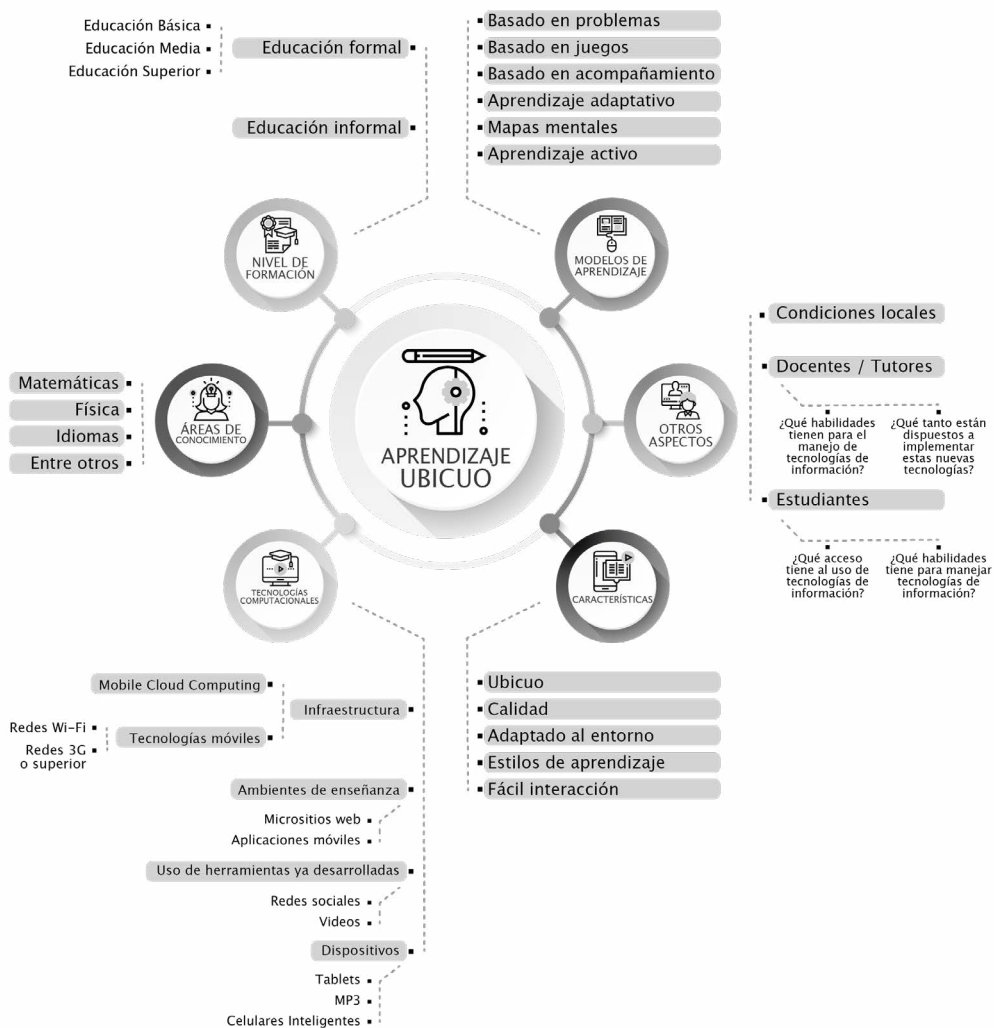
Educación Básica
Educación Media
Educación Superior
Educación formal
Educación informal

Basado en problemas
Basado en juegos
Basado en acompañamiento
Aprendizaje adaptativo
Mapas mentales
Aprendizaje activo

NIVEL DE FORMACIÓN

MODELOS DE APRENDIZAJE

Condiciones locales
Docentes / Tutores
¿Qué habilidades tienen para el manejo de tecnologías de información?
¿Qué tanto están dispuestos a implementar estas nuevas tecnologías?
Estudiantes
¿Qué acceso tiene al uso de tecnologías de información?
¿Qué habilidades tiene para manejar tecnologías de información?

OTROS ASPECTOS

Matemáticas
Física
Idiomas
Entre otros

ÁREAS DE CONOCIMIENTO

APRENDIZAJE UBICUO

TECNOLOGÍAS COMPUTACIONALES

CARACTERÍSTICAS

Mobile Cloud Computing
Infraestructura
Redes Wi-Fi
Redes 3G o superior
Tecnologías móviles
Ambientes de enseñanza
Micrositios web
Aplicaciones móviles
Uso de herramientas ya desarrolladas
Redes sociales
Videos
Dispositivos
Tablets
MP3
Celulares Inteligentes

Ubicuo
Calidad
Adaptado al entorno
Estilos de aprendizaje
Fácil interacción